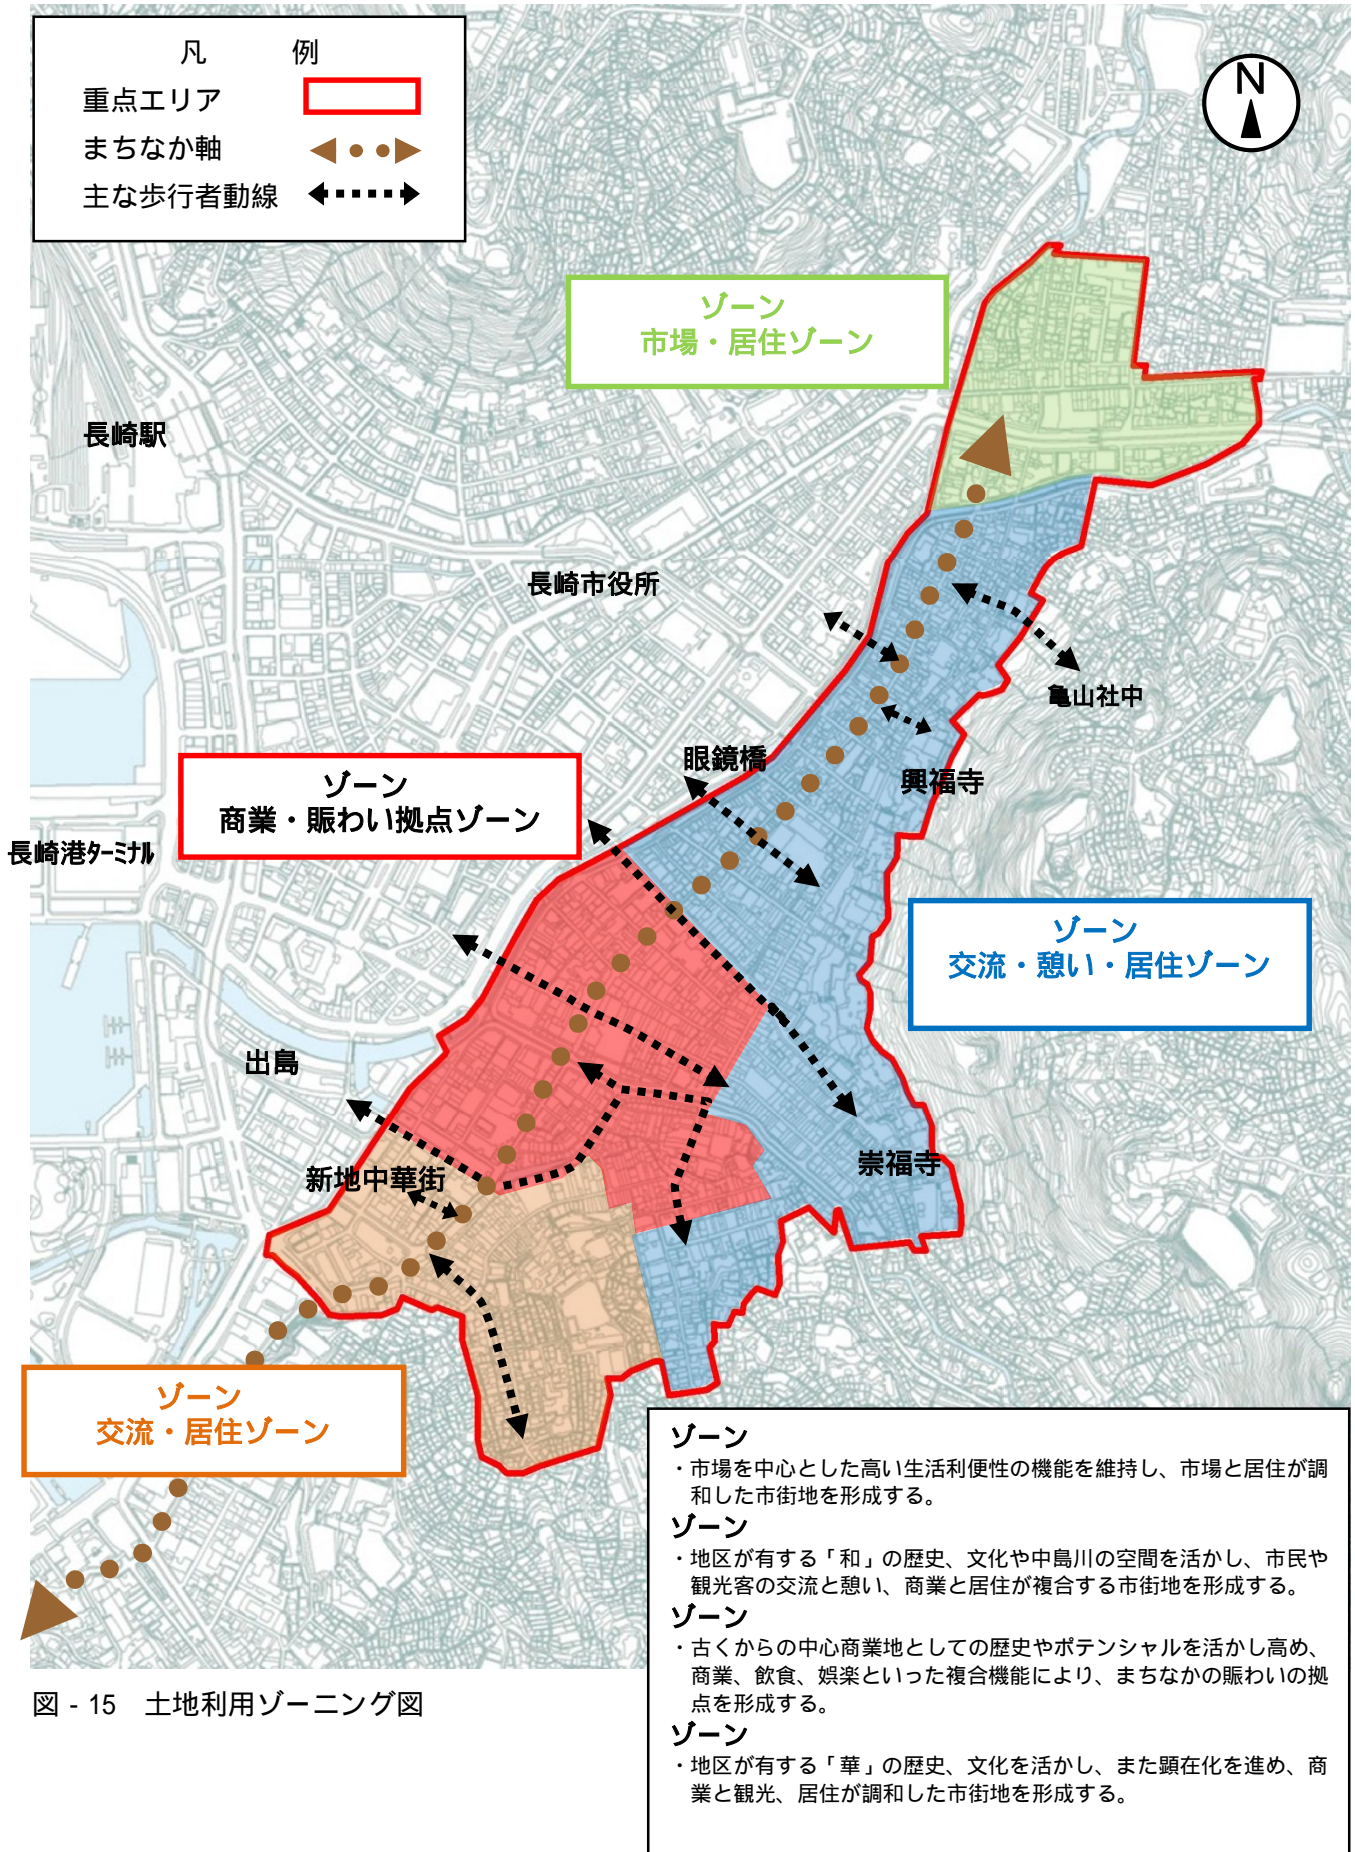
凡　例
重点エリア
まちなか軸
主な歩行者動線

N

ゾーン
市場・居住ゾーン

長崎駅

長崎市役所

亀山社中

眼鏡橋

興福寺

ゾーン
商業・賑わい拠点ゾーン

長崎港ﾀｰﾐﾅﾙ

ゾーン
交流・憩い・居住ゾーン

出島

新地中華街

崇福寺

ゾーン
交流・居住ゾーン

ゾーン
・市場を中心とした高い生活利便性の機能を維持し、市場と居住が調和した市街地を形成する。
ゾーン
・地区が有する「和」の歴史、文化や中島川の空間を活かし、市民や観光客の交流と憩い、商業と居住が複合する市街地を形成する。
ゾーン
・古くからの中心商業地としての歴史やポテンシャルを活かし高め、商業、飲食、娯楽といった複合機能により、まちなかの賑わいの拠点を形成する。
ゾーン
・地区が有する「華」の歴史、文化を活かし、また顕在化を進め、商業と観光、居住が調和した市街地を形成する。

図 - 15　土地利用ゾーニング図